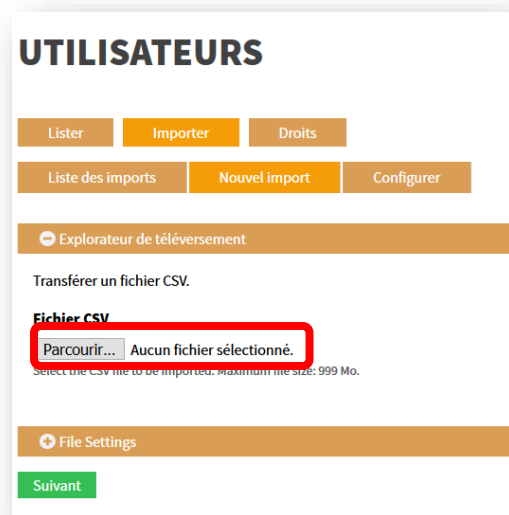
UTILISATEURS

Lister Importer Droits

Liste des imports Nouvel import Configurer

Explorateur de téléversement

Transférer un fichier CSV.

Fichier CSV

Parcourir... Aucun fichier sélectionné.

Select the CSV file to be imported. Maximum file size: 999 Mo.

File Settings

Suivant